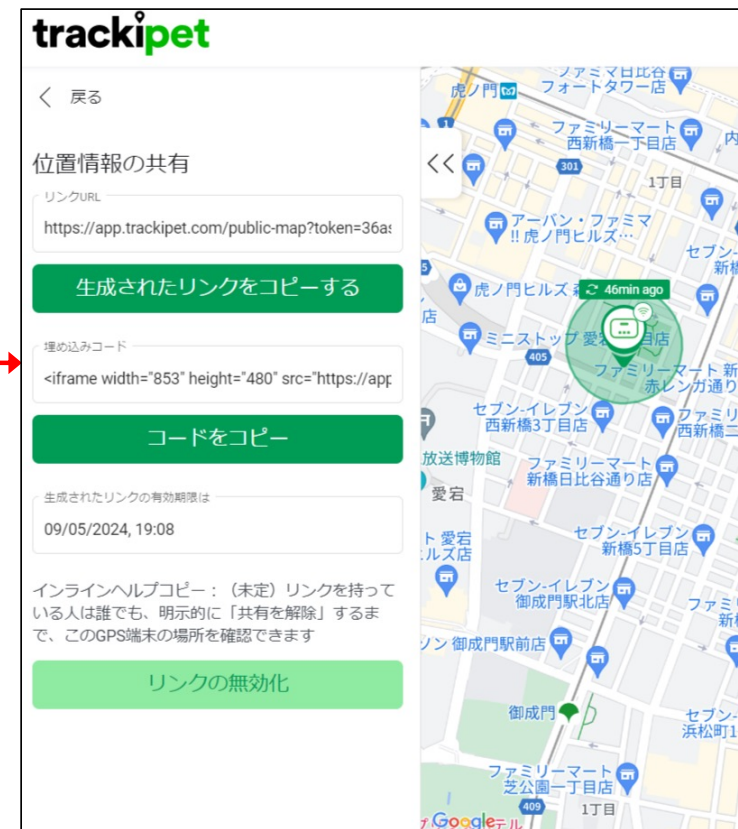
trackipet

< 戻る

位置情報の共有

リンクURL
https://app.trackipet.com/public-map?token=36as

生成されたリンクをコピーする

埋め込みコード
<iframe width="853" height="480" src="https://app

コードをコピー

生成されたリンクの有効期限は
09/05/2024, 19:08

インラインヘルプコピー：（未定）リンクを持っている人は誰でも、明示的に「共有を解除」するまで、このGPS端末の場所を確認できます

リンクの無効化

<<

46min ago

ファミマ日比谷フォートタワー店
虎ノ門
ファミリーマート西新橋一丁目店
301
1丁目
アーバン・ファミマ!! 虎ノ門ヒルズ…
セブン-新橋
虎ノ門ヒルズ 駅
ミニストップ 愛宕店
405
ファミリーマート 新赤レンガ通り
セブン-イレブン西新橋3丁目店
ファミリ西新橋二
放送博物館
ファミリーマート新橋日比谷通り店
愛宕
ト 愛宕ルズ店
セブン-イレブン新橋5丁目店
セブン-イレブン御成門駅北店
ファミ新
ソン 御成門駅前店
御成門
セブン-浜松町1
ファミリーマート芝公園一丁目店
409
1丁目
Google